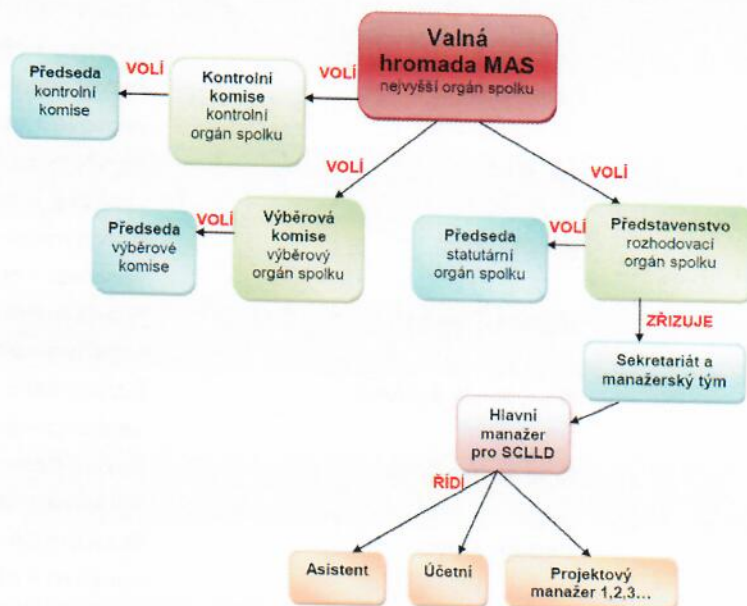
Valná hromada MAS
nejvyšší orgán spolku

VOLÍ

Kontrolní komise
kontrolní orgán spolku

VOLÍ

Předseda
kontrolní komise

VOLÍ

VOLÍ

Výběrová komise
výběrový orgán spolku

VOLÍ

Předseda
výběrové komise

Představenstvo
rozhodovací orgán spolku

VOLÍ

Předseda
statutární orgán spolku

ZŘIZUJE

Sekretariát a manažerský tým

Hlavní manažer pro SCLLD

ŘÍDÍ

Asistent

Účetní

Projektový manažer 1,2,3…